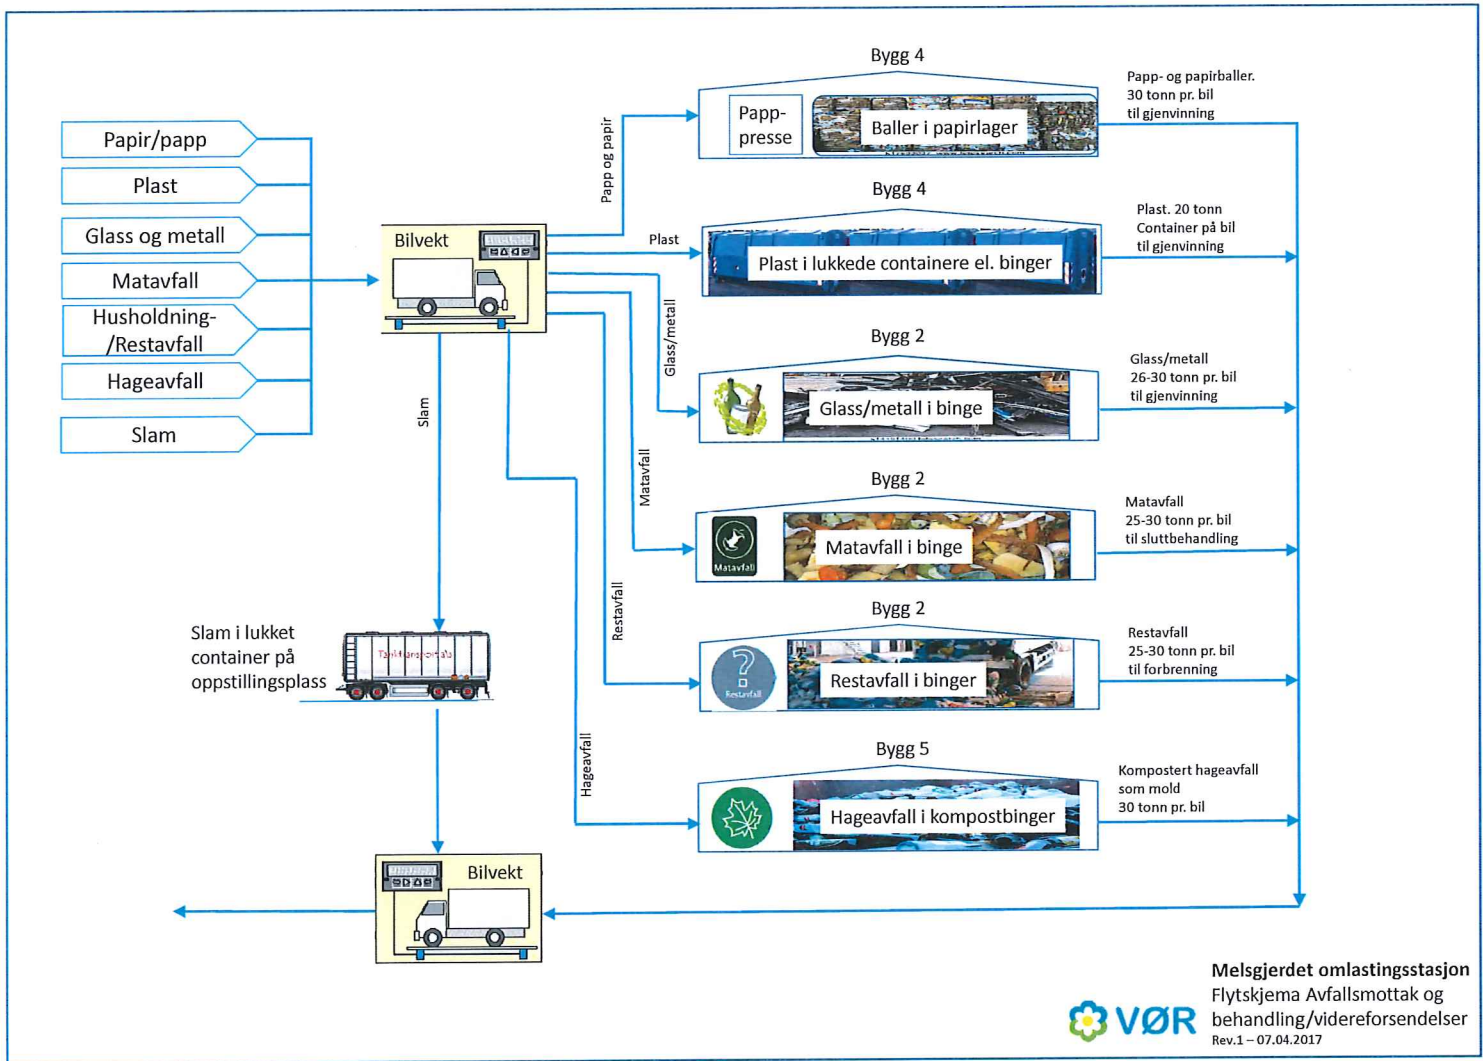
Papir/papp

Plast

Glass og metall

Matavfall

Husholdning-/Restavfall

Hageavfall

Slam

Bilvekt

Papp og papir

Plast

Glass/metall

Matavfall

Restavfall

Hageavfall

Slam

Bygg 4

Papp-presse

Baller i papirlager

Papp- og papirballer. 30 tonn pr. bil til gjenvinning

Bygg 4

Plast i lukkede containere el. binger

Plast. 20 tonn Container på bil til gjenvinning

Bygg 2

Glass/metall i binge

Glass/metall 26-30 tonn pr. bil til gjenvinning

Bygg 2

Matavfall

Matavfall i binge

Matavfall 25-30 tonn pr. bil til sluttbehandling

Bygg 2

Restavfall

Restavfall i binger

Restavfall 25-30 tonn pr. bil til forbrenning

Bygg 5

Hageavfall i kompostbinger

Kompostert hageavfall som mold 30 tonn pr. bil

Slam i lukket container på oppstillingsplass

Bilvekt

VØR

Melsgjerdet omlastingsstasjon
Flytskjema Avfallsmottak og behandling/videreforsendelser
Rev.1 – 07.04.2017